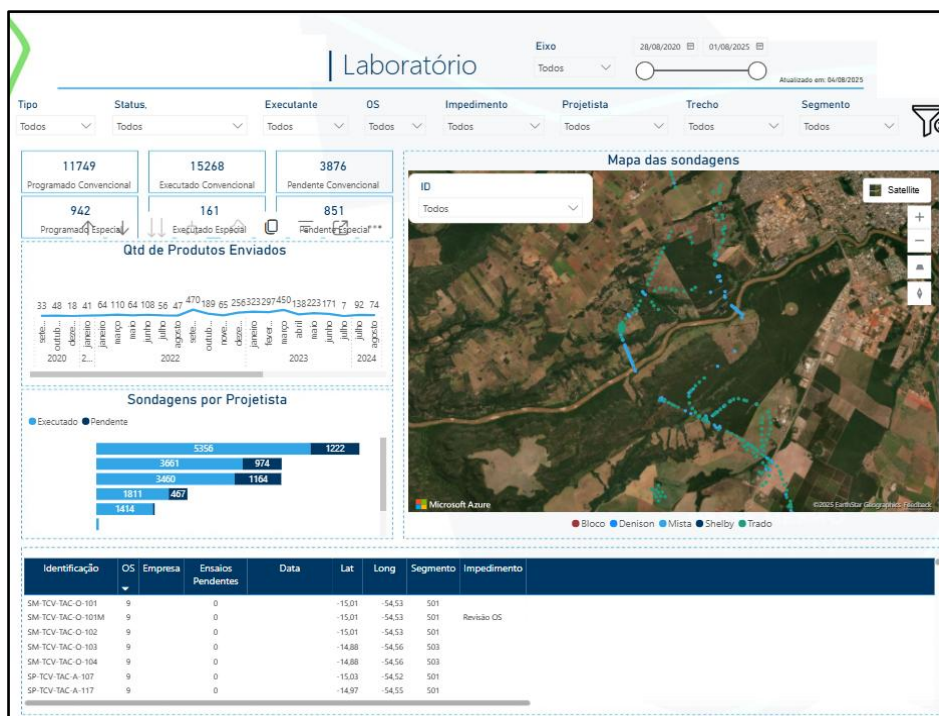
Laboratório

Eixo
Todos

28/08/2020 01/08/2025

Atualizado em: 04/08/2025

Tipo
Todos

Status,
Todos

Executante
Todos

OS
Todos

Impedimento
Todos

Projetista
Todos

Trecho
Todos

Segmento
Todos

11749
Programado Convencional

15268
Executado Convencional

3876
Pendente Convencional

942
Programado Especial

161
Executado Especial

851
Pendente Especial

Qtd de Produtos Enviados

33 48 18 41 64 110 64 108 56 47 470 189 65 256 323 297 450 138 223 171 7 92 74

sete... outub... dezе... janeiro março maio julho agosto sete... outub... nove... dezе... janeiro fevere... março abril maio julho agosto

2020 2... 2022 2023 2024

Sondagens por Projetista

Executado Pendente

| Executado | Pendente |
|---|---|
| 5356 | 1222 |
| 3661 | 974 |
| 3460 | 1164 |
| 1811 | 467 |
| 1414 | |

Mapa das sondagens

ID
Todos

Satellite

Microsoft Azure

©2025 EarthStar Geographics Feedback

Bloco Denison Mista Shelby Trado

| Identificação | OS | Empresa | Ensaios Pendentes | Data | Lat | Long | Segmento | Impedimento |
|---|---|---|---|---|---|---|---|---|
| SM-TCV-TAC-O-101 | 9 | | 0 | | -15,01 | -54,53 | 501 | |
| SM-TCV-TAC-O-101M | 9 | | 0 | | -15,01 | -54,53 | 501 | Revisão OS |
| SM-TCV-TAC-O-102 | 9 | | 0 | | -15,01 | -54,53 | 501 | |
| SM-TCV-TAC-O-103 | 9 | | 0 | | -14,88 | -54,56 | 503 | |
| SM-TCV-TAC-O-104 | 9 | | 0 | | -14,88 | -54,56 | 503 | |
| SP-TCV-TAC-A-107 | 9 | | 0 | | -15,03 | -54,52 | 501 | |
| SP-TCV-TAC-A-117 | 9 | | 0 | | -14,97 | -54,55 | 501 | |